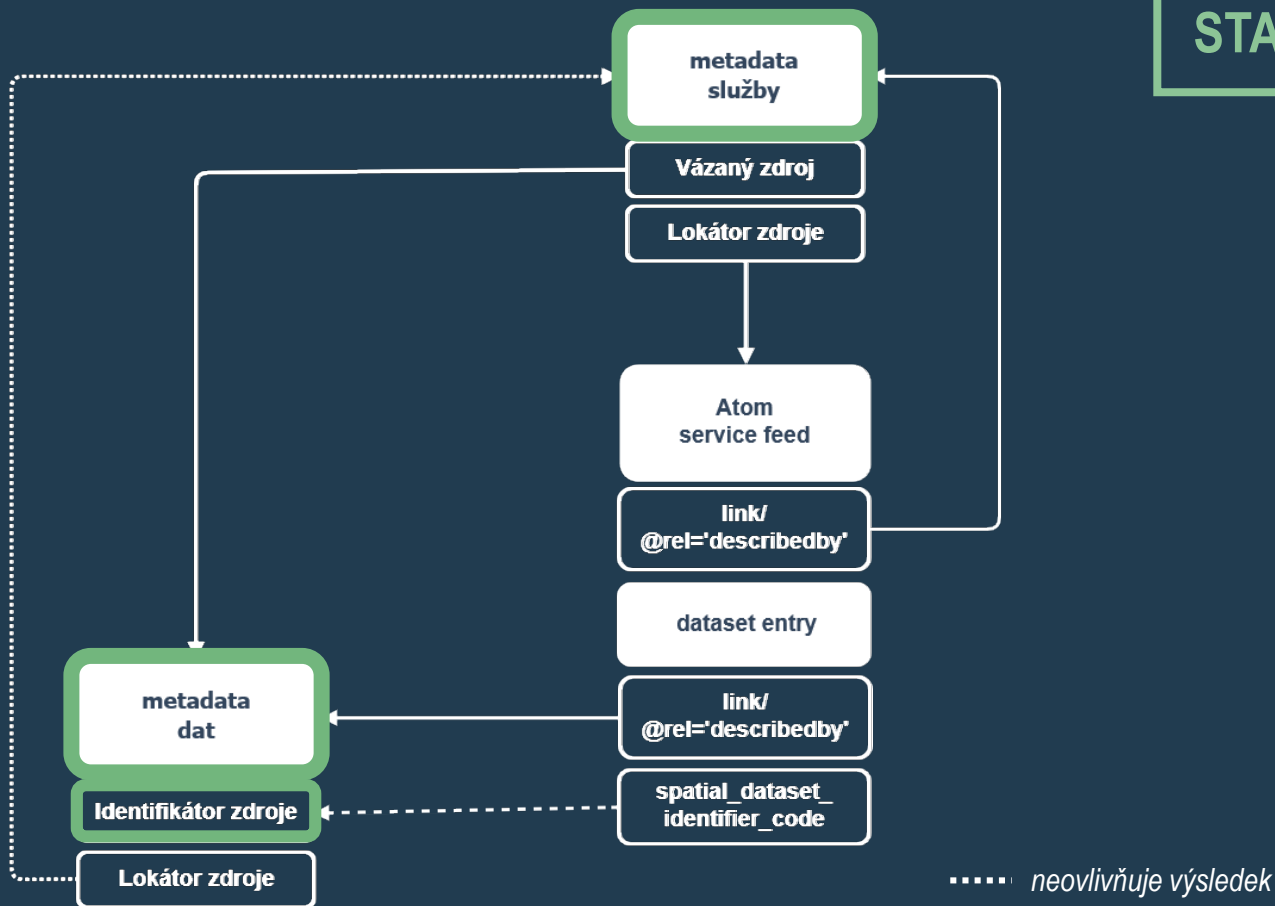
STA

metadata služby

Vázaný zdroj

Lokátor zdroje

Atom service feed

link/ @rel='describedby'

dataset entry

metadata dat

link/ @rel='describedby'

Identifikátor zdroje

spatial_dataset_ identifier_code

Lokátor zdroje

neovlivňuje výsledek